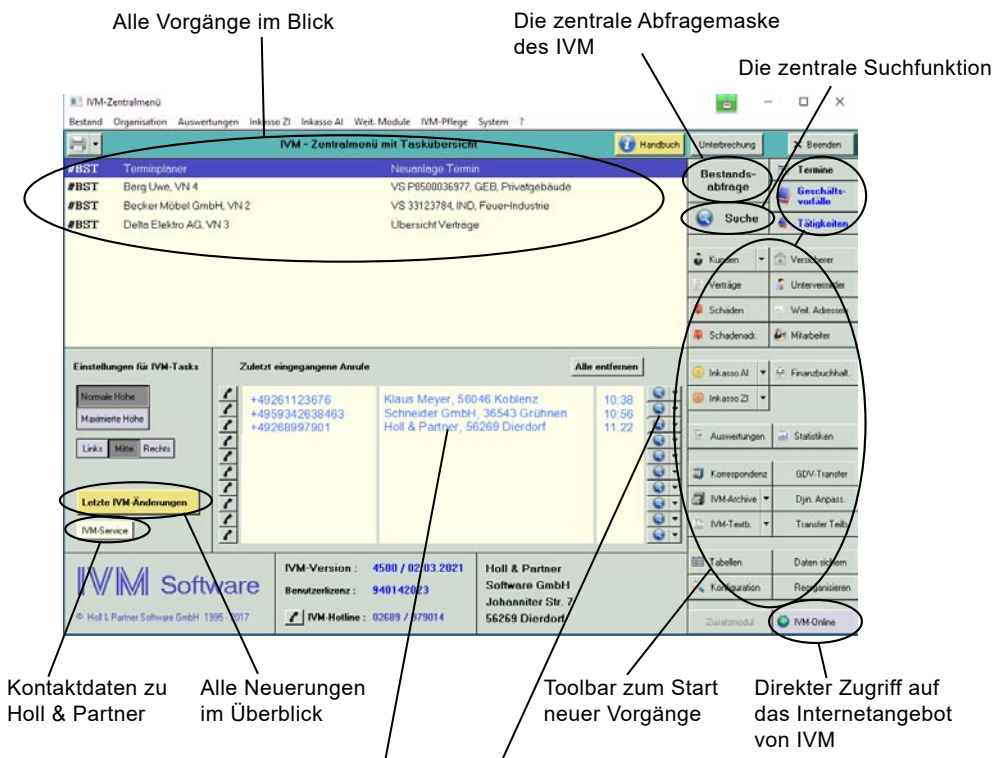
Alle Vorgänge im Blick

Die zentrale Abfragemaske des IVM

Die zentrale Suchfunktion

IVM-Zentralmenü

Bestand Organisation Auswertungen Inkasso ZI Inkasso AI Weit. Module IVM-Pflege System ?

IVM - Zentralmenü mit Taskübersicht

Handbuch

Unterbrechung

Beenden

| | | |
|---|---|---|
| #BST | Terminplaner | Neuanlage Termin |
| #BST | Berg Uwe, VN 4 | VS P8500036977, GEB, Privatgebäude |
| #BST | Becker Möbel GmbH, VN 2 | VS 33123784, IND, Feuer-Industrie |
| #BST | Delta Elektro AG, VN 3 | Übersicht Verträge |

Bestandsabfrage

Termine

Geschäftsvorfälle

Suche

Tätigkeiten

Kunden

Versicherer

Verträge

Untervermittler

Schäden

Weit. Adressen

Schadenadr.

Mitarbeiter

Inkasso AI

Finanzbuchhalt.

Inkasso ZI

Auswertungen

Statistiken

Korrespondenz

GDV-Transfer

IVM-Archive

Dyn. Anpass.

IVM-Textb.

Transfer Teilb.

Tabellen

Daten sichern

Konfiguration

Reorganisieren

Zusatzmodul

IVM-Online

Einstellungen für IVM-Tasks

Normale Höhe

Maximierte Höhe

Links Mitte Rechts

Letzte IVM-Änderungen

IVM-Service

Zuletzt eingegangene Anrufe

Alle entfernen

| | | |
|---|---|---|
| +49261123676 | Klaus Meyer, 56046 Koblenz | 10:38 |
| +4959342638463 | Schneider GmbH, 36543 Grühnen | 10:56 |
| +49268997901 | Holl & Partner, 56269 Dierdorf | 11:22 |

IVM Software

© Holl & Partner Software GmbH 1995 - 2017

IVM-Version : 4500 / 02.03.2021

Benutzerlizenz : 940142023

IVM-Hotline : 02689 / 979014

Holl & Partner Software GmbH Johanniter Str. 7 56269 Dierdorf

Kontaktdaten zu Holl & Partner

Alle Neuerungen im Überblick

Toolbar zum Start neuer Vorgänge

Direkter Zugriff auf das Internetangebot von IVM